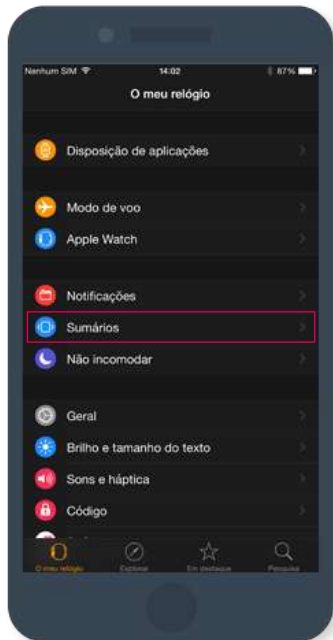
Nenhum SIM 14:02 87%

O meu relógio

Disposição de aplicações

Modo de voo

Apple Watch

Notificações

Sumários

Não incomodar

Geral

Brilho e tamanho do texto

Sons e háptica

Código

O meu relógio Explorar Em destaque Pesquisa